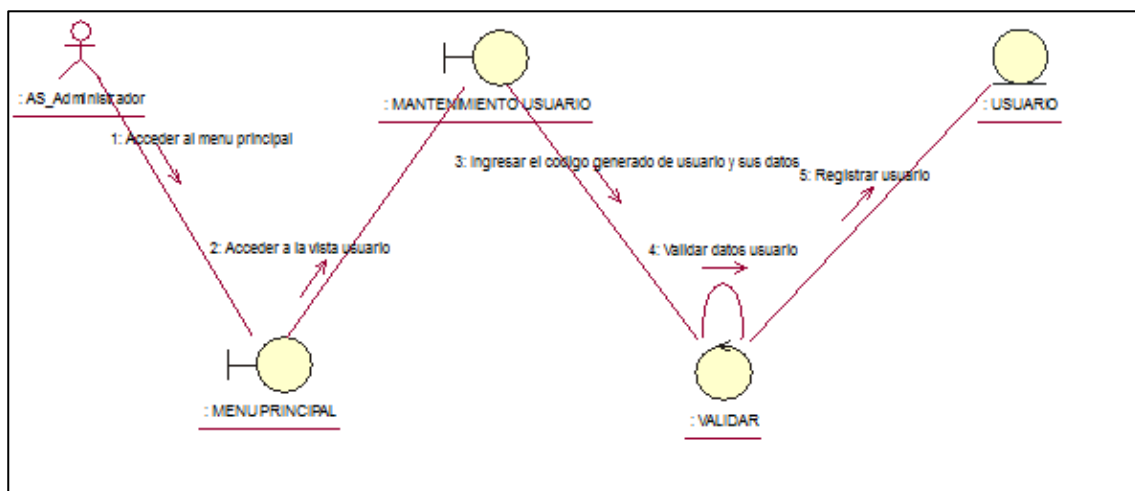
: AS_Administrador

: MANTENIMIENTO USUARIO

: USUARIO

1: Acceder al menu principal

3: Ingresar el codigo generado de usuario y sus datos

5: Registrar usuario

2: Acceder a la vista usuario

4: Validar datos usuario

: MENU PRINCIPAL

: VALIDAR